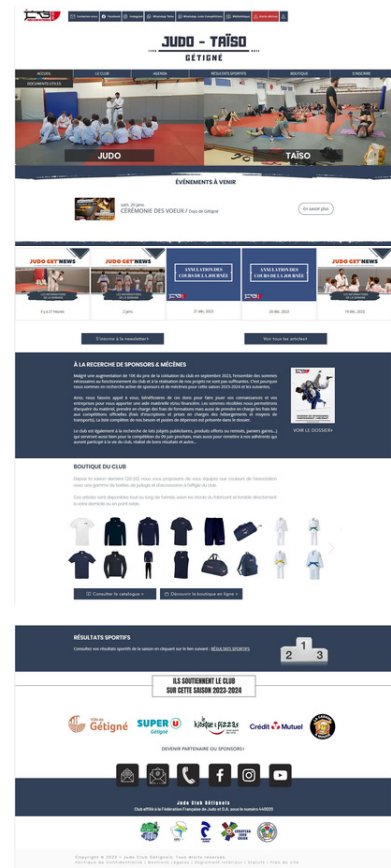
JUDO - TAÏSO
GÉTIGNÉ

ACCUEIL | LE CLUB | AGENDA | RÉSULTATS SPORTIFS | BOUTIQUE | S'INSCRIRE
DOCUMENTS UTILES

JUDO
TAÏSO

ÉVÉNEMENTS À VENIR

CÉRÉMONIE DES VOEUX / Dojo de Gétigné

En savoir plus

JUDO GET'NEWS
JUDO GET'NEWS
ANNULATION DES COURS DE LA JOURNÉE
ANNULATION DES COURS DE LA JOURNÉE
JUDO GET'NEWS

S'inscrire à la newsletter
Voir tous les articles

À LA RECHERCHE DE SPONSORS & MÉCÈNES

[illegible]

VOIR LE DOSSIER

BOUTIQUE DU CLUB

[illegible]

Consulter le catalogue
Découvrir la boutique en ligne

RÉSULTATS SPORTIFS

Consultez nos résultats sportifs de la saison en cliquant sur le lien suivant : RÉSULTATS SPORTIFS

2 1 3

ILS SOUTIENNENT LE CLUB
SUR CETTE SAISON 2023-2024

Ville de Gétigné
SUPER U Gétigné
Crédit Mutuel

DEVENIR PARTENAIRE OU SPONSOR

Judo Club Gétignois
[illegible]

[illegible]